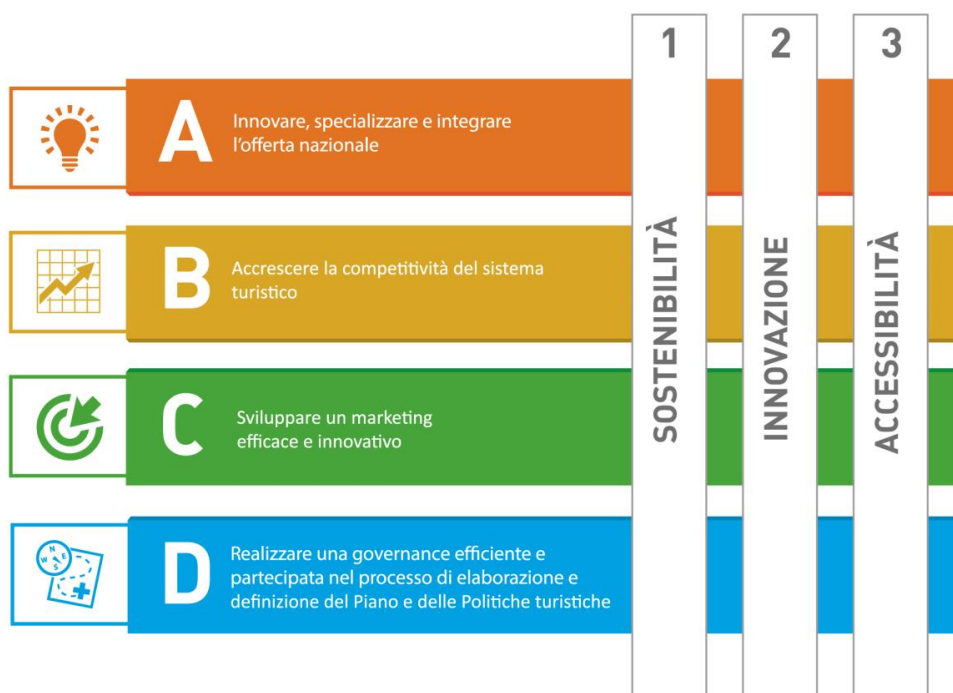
1 2 3

A Innovare, specializzare e integrare l'offerta nazionale

B Accrescere la competitività del sistema turistico

C Sviluppare un marketing efficace e innovativo

D Realizzare una governance efficiente e partecipata nel processo di elaborazione e definizione del Piano e delle Politiche turistiche

SOSTENIBILITÀ

INNOVAZIONE

ACCESSIBILITÀ

N E S W